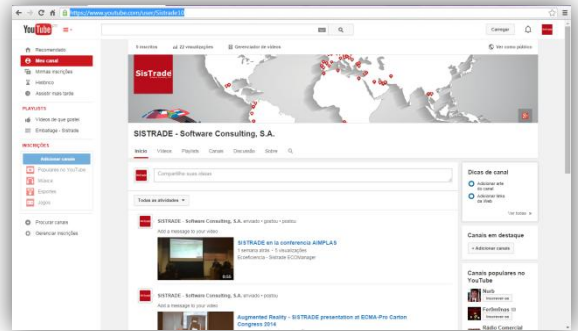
https://www.youtube.com/user/Sistrade10

YouTube

Carregar

Recomendados
Meu canal
Minhas inscrições
Histórico
Assistir mais tarde

PLAYLISTS
Vídeos de que gostei
Embalagem - Sistrade

INSCRIÇÕES
Adicionar canais
Populares no YouTube
Música
Esportes
Jogos

Procurar canais
Gerenciar inscrições

5 inscritos
22 visualizações
Gerenciador de vídeos
Ver como público

SisTrade

SISTRADE - Software Consulting, S.A.

Início
Vídeos
Playlists
Canais
Discussão
Sobre

Compartilhe suas ideias

Todas as atividades

SISTRADE - Software Consulting, S.A. enviado • postou
Add a message to your video
SISTRADE en la conferencia AIMPLAS
1 semana atrás • 5 visualizações
Ecoeficiencia - Sistrade ECOManager

SISTRADE - Software Consulting, S.A. enviado • postou
Add a message to your video
Augmented Reality - SISTRADE presentation at ECMA-Pro Carton Congress 2014

Dicas de canal
Adicionar arte do canal
Adicionar links da Web
Ver todas

Canais em destaque
+ Adicionar canais

Canais populares no YouTube
Inscrever-se
Inscrever-se
Rádio Comercial